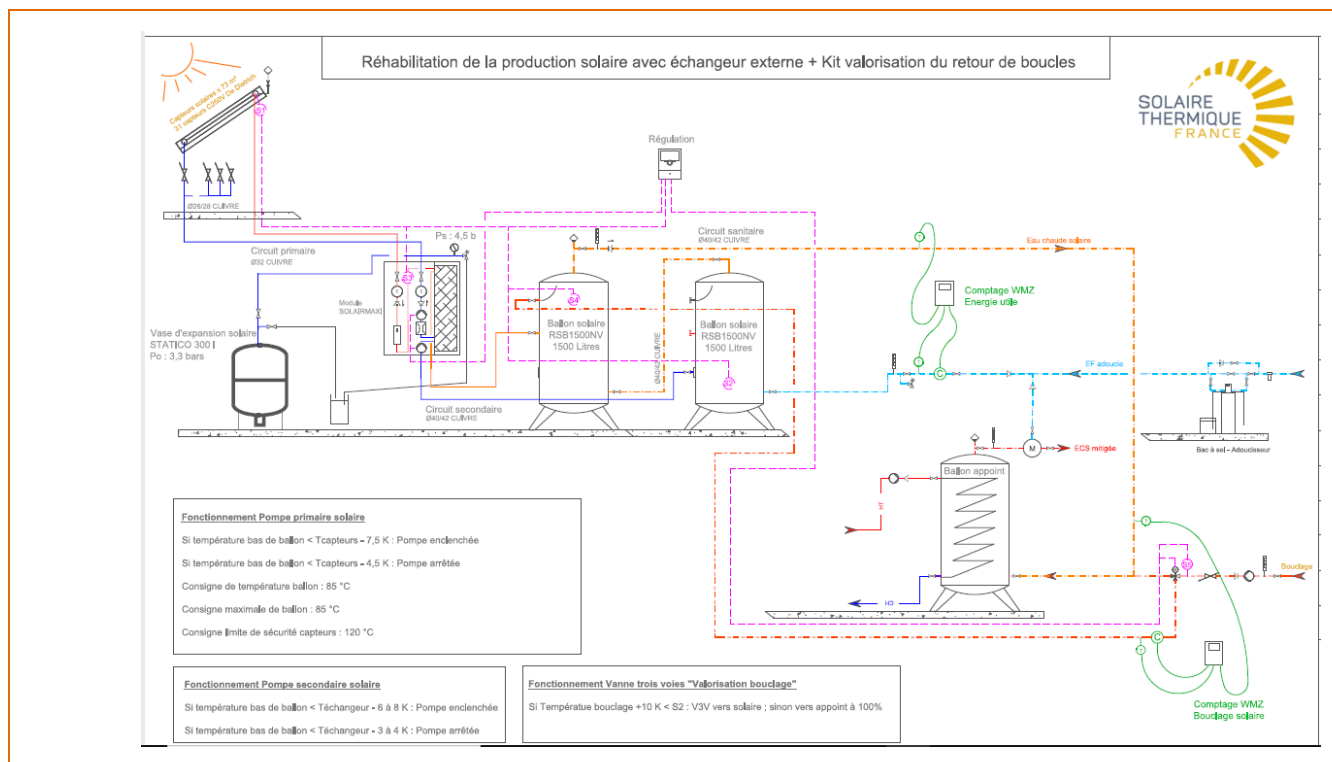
Réhabilitation de la production solaire avec échangeur externe + Kit valorisation du retour de boucles

SOLAIRE THERMIQUE FRANCE

Capteurs solaires « 73 m²
31 capteurs C250V De Dietrich

S1

Ø26/28 CUIVRE

Régulation

Circuit primaire
Ø32 CUIVRE

Ps : 4,5 b

S3

Module SOLA[RMAX]

Vase d'expansion solaire
STATICO 300 l
Po : 3,3 bars

Circuit sanitaire
Ø40/42 CUIVRE

S4

Ballon solaire
RSB1500NV
1500 Litres

Ø40/42 CUIVRE

Ballon solaire
RSB1500NV
1500 Litres

S2

Circuit secondaire
Ø40/42 CUIVRE

Eau chaude solaire

Comptage WMZ
Energie utile

EF adoucie

Bac à sel - Adoucisseur

M

ECS mitigée

Ballon appoint

HT

HD

Bouclage

S5

Comptage WMZ
Bouclage solaire

Fonctionnement Pompe primaire solaire

Si température bas de ballon < Tcapteurs - 7,5 K : Pompe enclenchée

Si température bas de ballon < Tcapteurs - 4,5 K : Pompe arrêtée

Consigne de température ballon : 85 °C

Consigne maximale de ballon : 85 °C

Consigne limite de sécurité capteurs : 120 °C

Fonctionnement Pompe secondaire solaire

Si température bas de ballon < Téchangeur - 6 à 8 K : Pompe enclenchée

Si température bas de ballon < Téchangeur - 3 à 4 K : Pompe arrêtée

Fonctionnement Vanne trois voies "Valorisation bouclage"

Si Températue bouclage +10 K < S2 : V3V vers solaire ; sinon vers appoint à 100%